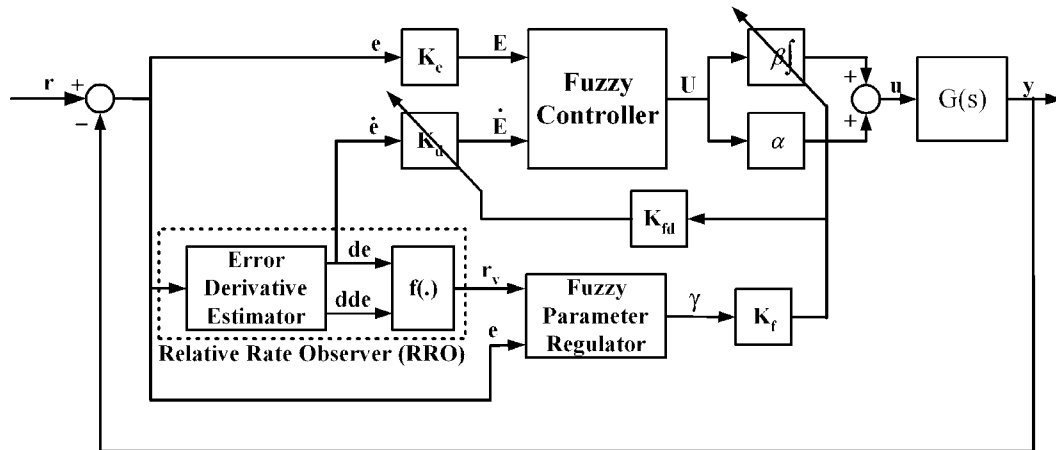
r
+
−
e
$K_e$
E
Fuzzy Controller
U
$\beta\int$
+
+
u
G(s)
y
$\dot{e}$
$K_d$
$\dot{E}$
$\alpha$
$K_{fd}$
Error Derivative Estimator
de
dde
f(.)
$r_v$
Fuzzy Parameter Regulator
$\gamma$
$K_f$
e
Relative Rate Observer (RRO)